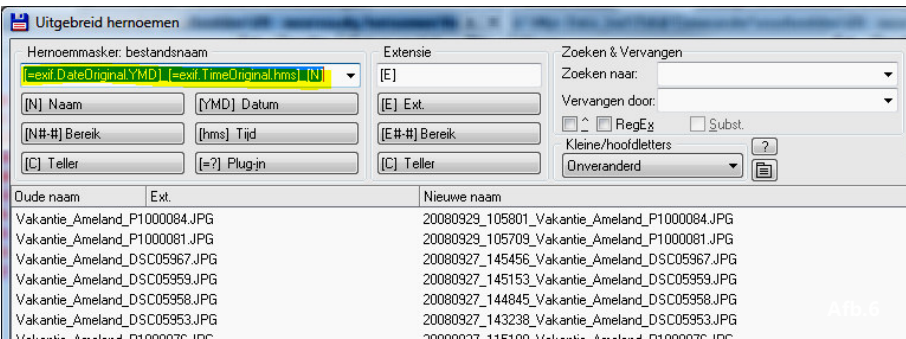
Uitgebreid hernoemen

Hernoemmasker: bestandsnaam
[=exif.DateOriginal.YMD]_[=exif.TimeOriginal.hms]_[N]
[N] Naam
[YMD] Datum
[N#-#] Bereik
[hms] Tijd
[C] Teller
[=?] Plug-in

Extensie
[E]
[E] Ext.
[E#-#] Bereik
[C] Teller

Zoeken & Vervangen
Zoeken naar:
Vervangen door:
^ RegEx Subst.
Kleine/hoofdletters
Onveranderd
?

| Oude naam | Ext. | Nieuwe naam |
|---|---|---|
| Vakantie_Ameland_P1000084.JPG | | 20080929_105801_Vakantie_Ameland_P1000084.JPG |
| Vakantie_Ameland_P1000081.JPG | | 20080929_105709_Vakantie_Ameland_P1000081.JPG |
| Vakantie_Ameland_DSC05967.JPG | | 20080927_145456_Vakantie_Ameland_DSC05967.JPG |
| Vakantie_Ameland_DSC05959.JPG | | 20080927_145153_Vakantie_Ameland_DSC05959.JPG |
| Vakantie_Ameland_DSC05958.JPG | | 20080927_144845_Vakantie_Ameland_DSC05958.JPG |
| Vakantie_Ameland_DSC05953.JPG | | 20080927_143238_Vakantie_Ameland_DSC05953.JPG |
| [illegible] | | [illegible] |

Afb.6